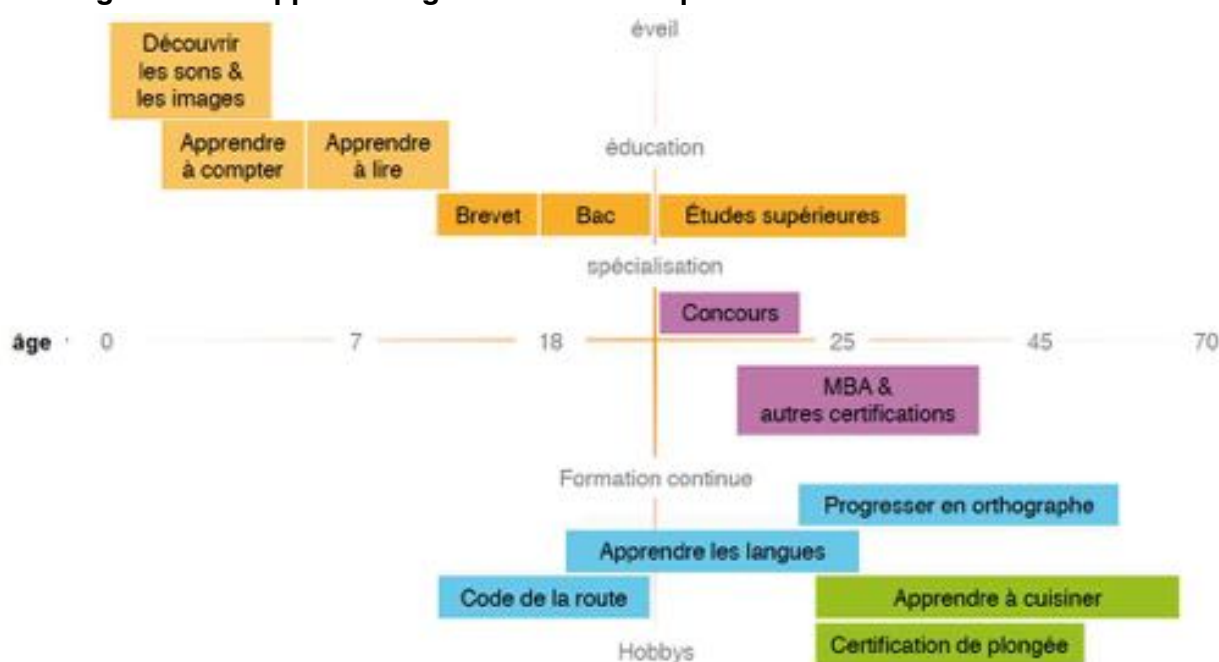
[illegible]

éveil

Découvrir les sons & les images

Apprendre à compter

Apprendre à lire

éducation

Brevet

Bac

Études supérieures

spécialisation

Concours

âge 0 7 18 25 45 70

MBA & autres certifications

Formation continue

Progresser en orthographe

Apprendre les langues

Code de la route

Apprendre à cuisiner

Certification de plongée

Hobbys